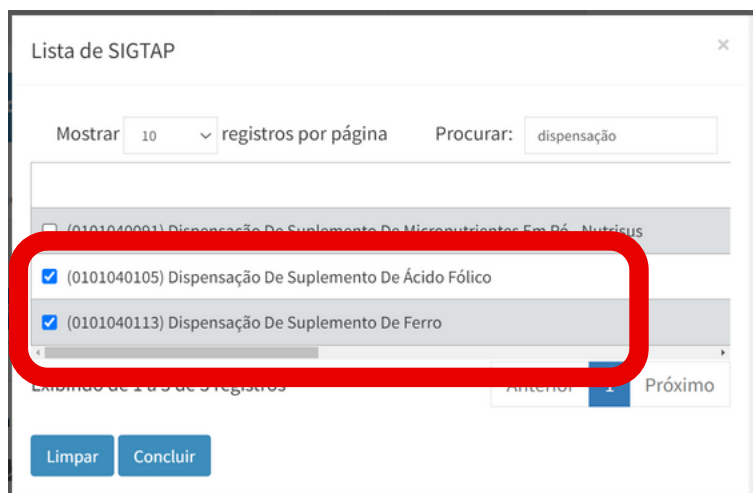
Lista de SIGTAP

×

Mostrar 10 registros por página

Procurar: dispensação

(0101040091) Dispensação De Suplemento De Micronutrientes Em Pó - Nutrisus

(0101040105) Dispensação De Suplemento De Ácido Fólico

(0101040113) Dispensação De Suplemento De Ferro

Exibindo de 1 a 3 de 3 registros

Anterior 1 Próximo

Limpar Concluir